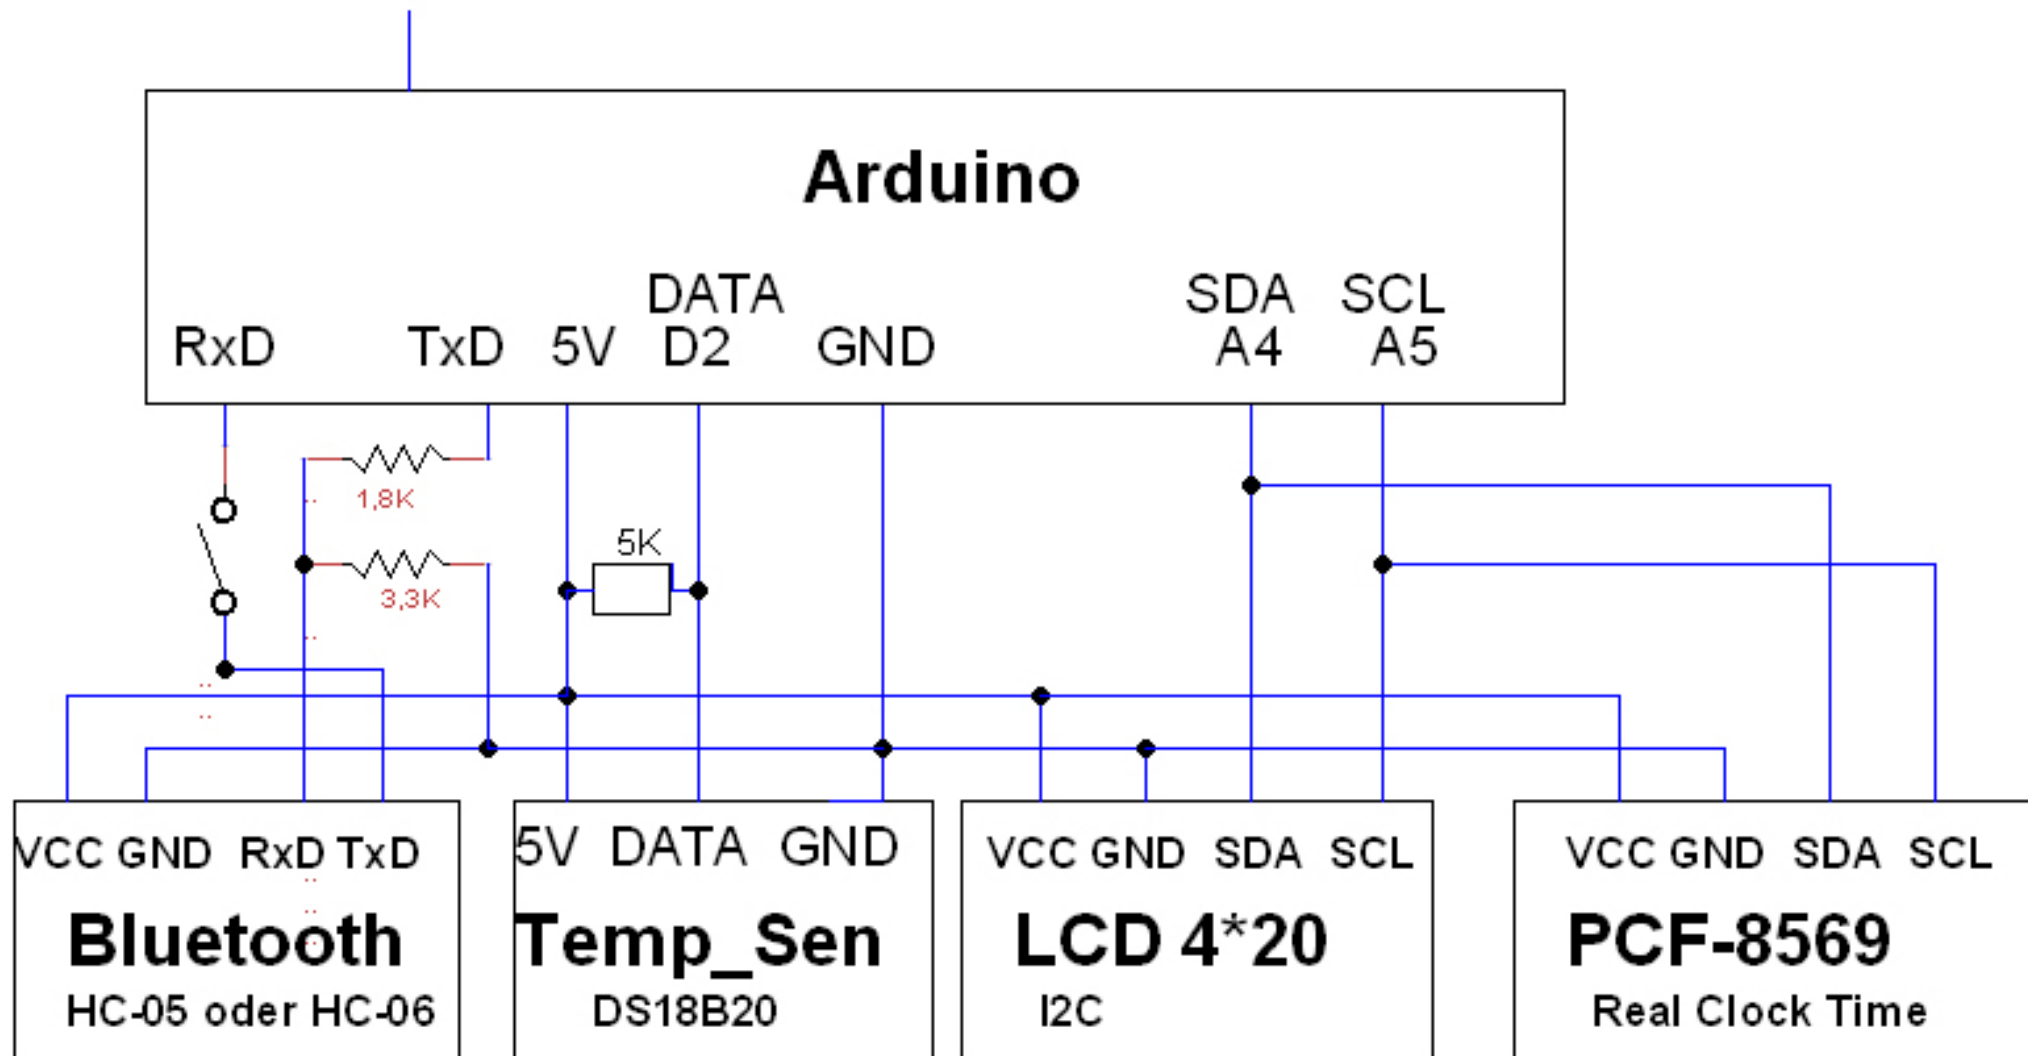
Arduino

RxD TxD 5V DATA D2 GND SDA A4 SCL A5

1,8K

3,3K

5K

VCC GND RxD TxD
Bluetooth
HC-05 oder HC-06

5V DATA GND
Temp_Sen
DS18B20

VCC GND SDA SCL
LCD 4*20
I2C

VCC GND SDA SCL
PCF-8569
Real Clock Time